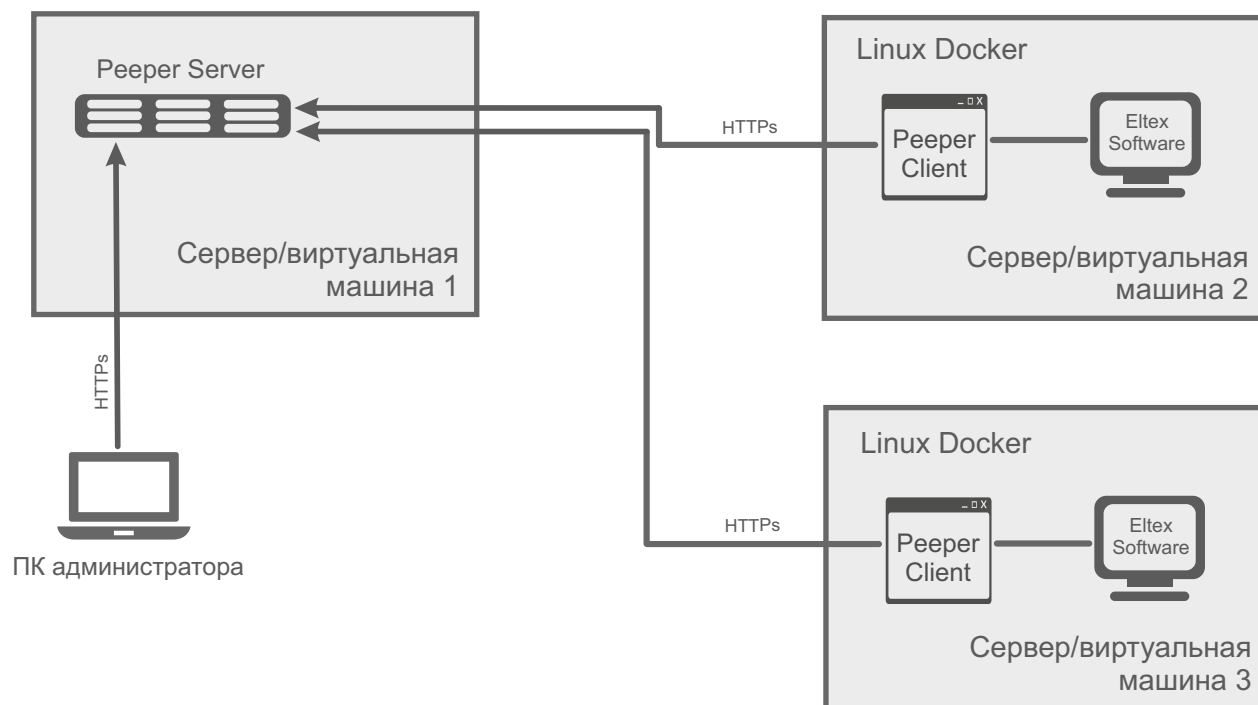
Peeper Server

Сервер/виртуальная машина 1

HTTPs

ПК администратора

HTTPs

Linux Docker

Peeper Client

Eltex Software

Сервер/виртуальная машина 2

HTTPs

Linux Docker

Peeper Client

Eltex Software

Сервер/виртуальная машина 3